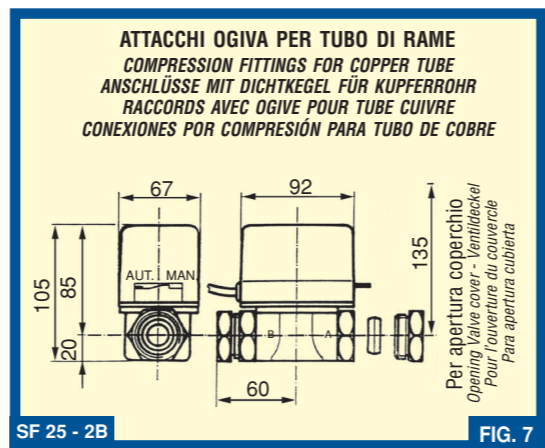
ATTACCHI OGIVA PER TUBO DI RAME
COMPRESSION FITTINGS FOR COPPER TUBE
ANSCHLÜSSE MIT DICHTKEGEL FÜR KUPFERROHR
RACCORDS AVEC OGIVE POUR TUBE CUIVRE
CONEXIONES POR COMPRESIÓN PARA TUBO DE COBRE

67
92
AUT. MAN
105
85
20
B
A
60
135
Per apertura coperchio
Opening Valve cover - Ventildeckel
Pour l'ouverture du couvercle
Para apertura cubierta

SF 25 - 2B
FIG. 7